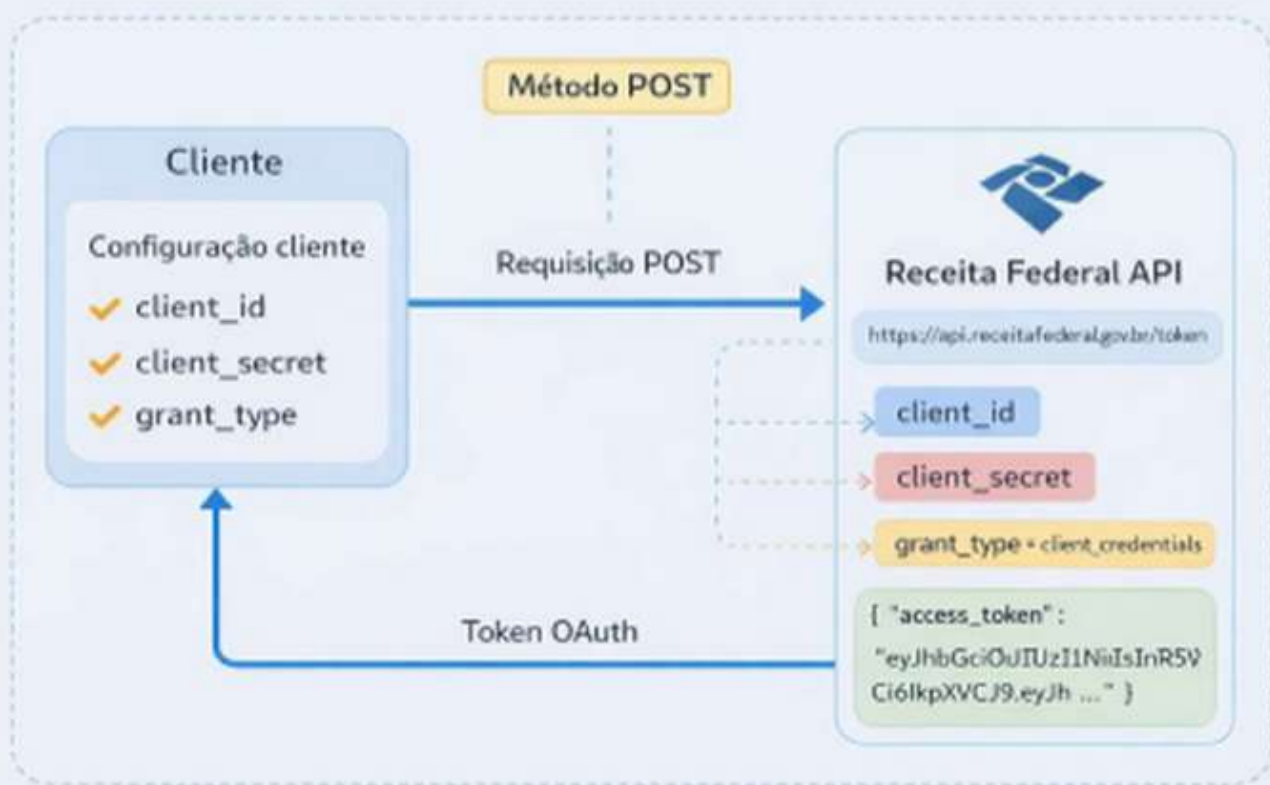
Método POST

Cliente

Configuração cliente

client_id

client_secret

grant_type

Requisição POST

Receita Federal API

https://api.receitafederal.gov.br/token

client_id

client_secret

grant_type = client_credentials

{ "access_token" : "eyJhbGciOiJIUzI1NiIsInR5VCi6IkpXVCJ9.eyJh ..." }

Token OAuth